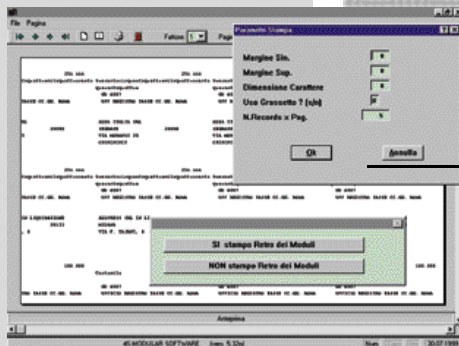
File Pagina

Fattore 1

Parametri Stampa

Margine Sin. 0

Margine Sup. 0

Dimensione Carattere 8

Usa Grassetto ? (s/n) s

N.Records x Pag. 5

Ok

Annulla

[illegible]

SI stampa Retro dei Moduli

NON stampa Retro dei Moduli

Anteprima

MODULAR SOFTWARE

30/07/1999